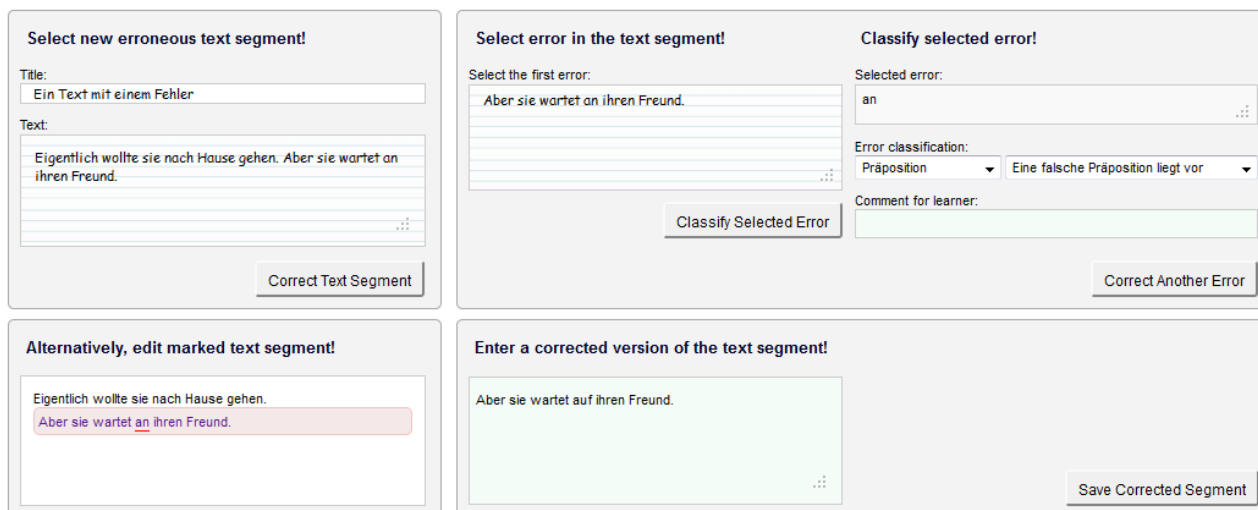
Select new erroneous text segment!

Title:
Ein Text mit einem Fehler

Text:
Eigentlich wollte sie nach Hause gehen. Aber sie wartet an ihren Freund.

Correct Text Segment

Select error in the text segment!

Select the first error:
Aber sie wartet an ihren Freund.

Classify Selected Error

Classify selected error!

Selected error:
an

Error classification:
Präposition
Eine falsche Präposition liegt vor

Comment for learner:

Correct Another Error

Alternatively, edit marked text segment!

Eigentlich wollte sie nach Hause gehen.
Aber sie wartet an ihren Freund.

Enter a corrected version of the text segment!

Aber sie wartet auf ihren Freund.

Save Corrected Segment